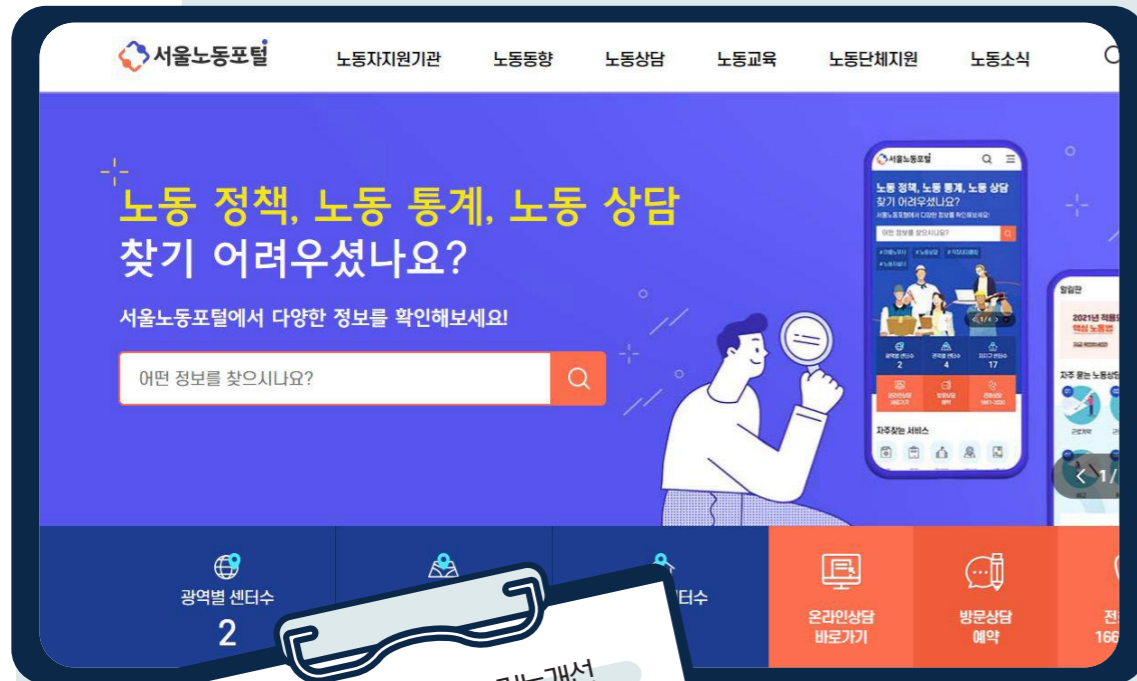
서울노동포털

노동자지원기관 노동동향 노동상담 노동교육 노동단체지원 노동소식

노동 정책, 노동 통계, 노동 상담
찾기 어려우셨나요?

서울노동포털에서 다양한 정보를 확인해보세요!

어떤 정보를 찾으시나요?

서울노동포털

노동 정책, 노동 통계, 노동 상담
찾기 어려우셨나요?

자주찾는 서비스

광역별 센터수
2

센터수

온라인상담
바로가기

방문상담
예약

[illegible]